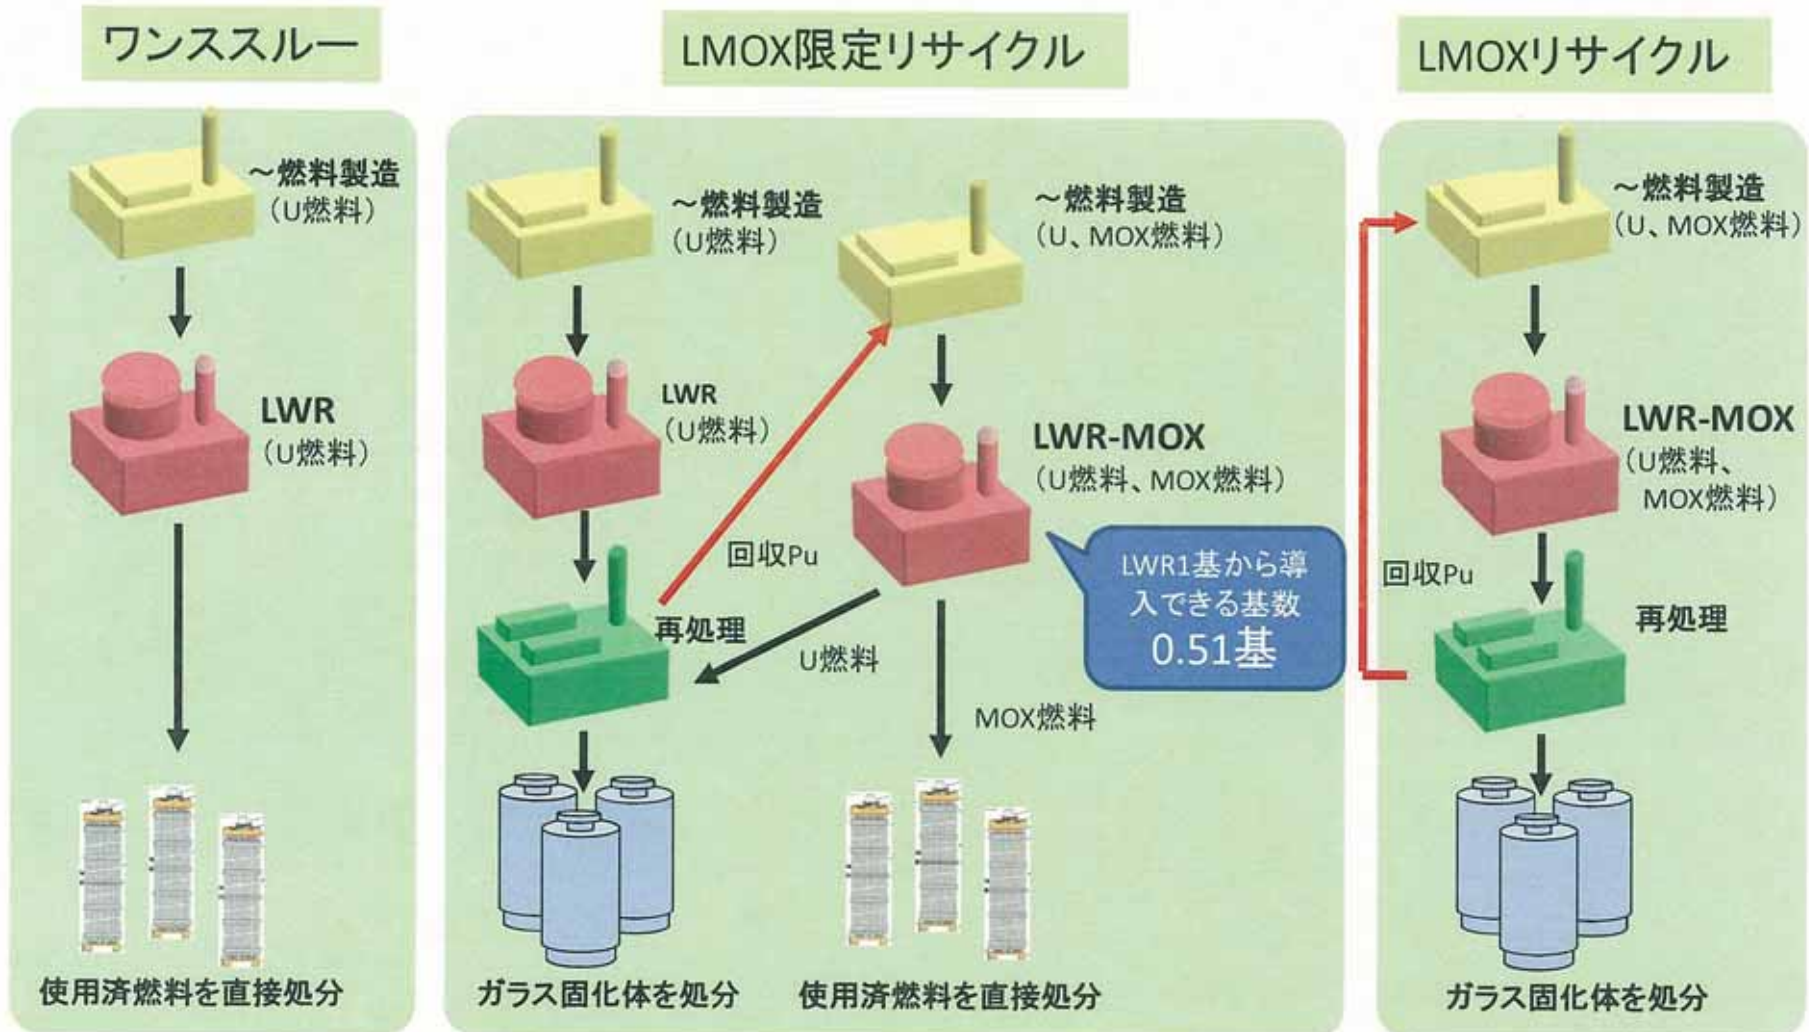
ワンススルー

~燃料製造
（U燃料）

LWR
（U燃料）

使用済燃料を直接処分

LMOX限定リサイクル

~燃料製造
（U燃料）

LWR
（U燃料）

再処理

回収Pu

~燃料製造
（U、MOX燃料）

LWR-MOX
（U燃料、MOX燃料）

U燃料

MOX燃料

LWR1基から導入できる基数
0.51基

ガラス固化体を処分

使用済燃料を直接処分

LMOXリサイクル

~燃料製造
（U、MOX燃料）

LWR-MOX
（U燃料、MOX燃料）

回収Pu

再処理

ガラス固化体を処分